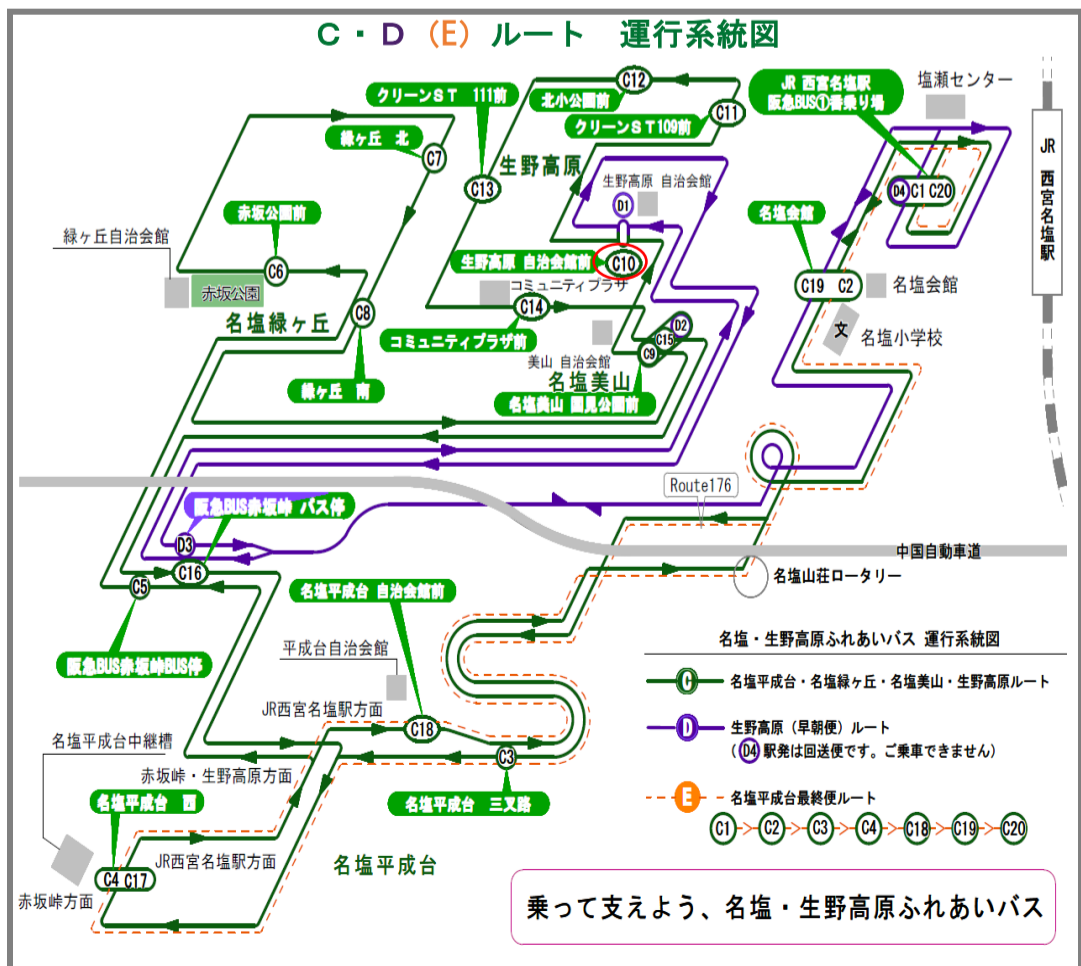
C・D（E）ルート　運行系統図

クリーンＳＴ　111前
C12
北小公園前
C11
クリーンＳＴ109前
緑ヶ丘　北
C7
C13
生野高原
生野高原　自治会館
D1
JR　西宮名塩駅
阪急BUS①番乗り場
塩瀬センター
JR
西宮名塩駅
D4 C1 C20
赤坂公園前
名塩会館
緑ヶ丘自治会館
C6
赤坂公園
生野高原　自治会館前
C10
C19　C2
名塩会館
コミュニティプラザ
C14
名塩緑ヶ丘
C8
D2
C15
文
名塩小学校
C9
コミュニティプラザ前
美山　自治会館
名塩美山
緑ヶ丘　南
名塩美山　園見公園前
Route176
阪急BUS赤坂峠　バス停
D3
C16
中国自動車道
C5
名塩山荘ロータリー
名塩平成台　自治会館前
阪急BUS赤坂峠BUS停
平成台自治会館
名塩・生野高原ふれあいバス　運行系統図
C　名塩平成台・名塩緑ヶ丘・名塩美山・生野高原ルート
JR西宮名塩駅方面
C18
D　生野高原（早朝便）ルート
（D4 駅発は回送便です。ご乗車できません）
名塩平成台中継槽
C3
赤坂峠・生野高原方面
E　名塩平成台最終便ルート
名塩平成台　西
名塩平成台　三叉路
C1 > C2 > C3 > C4 > C18 > C19 > C20
JR西宮名塩駅方面
C4 C17
名塩平成台
赤坂峠方面
乗って支えよう、名塩・生野高原ふれあいバス